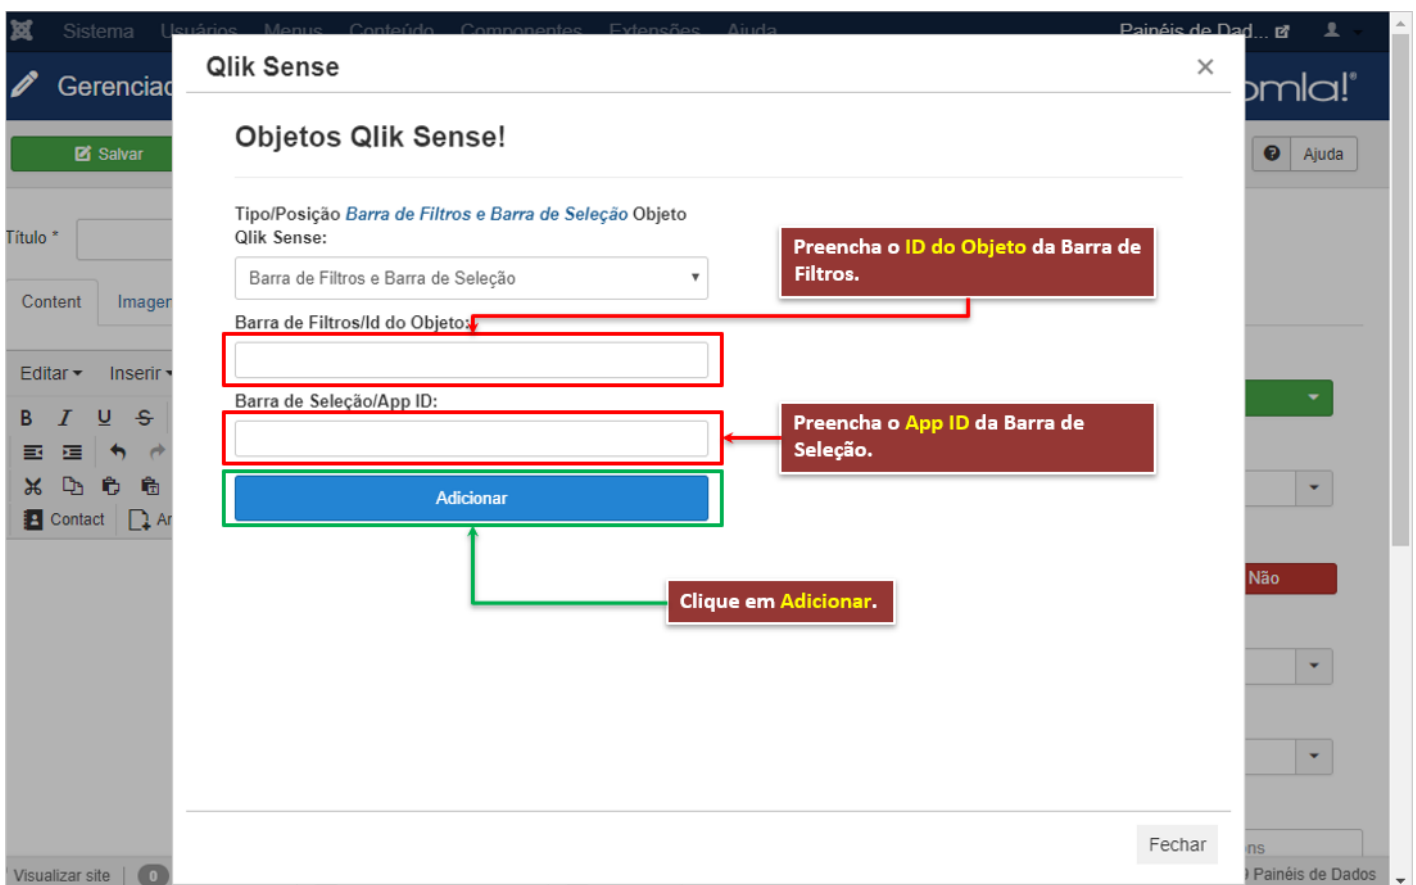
Sistema Usuários Menus Conteúdo Componentes Extensões Ajuda
Painéis de Dad...

Gerenciad
omla!

Salvar
Ajuda

Título *

Content Imagen

Editar Inserir

Contact Ar

Não

ns
Painéis de Dados

Visualizar site 0

Qlik Sense ×

Objetos Qlik Sense!

Tipo/Posição Barra de Filtros e Barra de Seleção Objeto Qlik Sense:

Barra de Filtros e Barra de Seleção

Barra de Filtros/Id do Objeto:

Barra de Seleção/App ID:

Adicionar

Preencha o ID do Objeto da Barra de Filtros.

Preencha o App ID da Barra de Seleção.

Clique em Adicionar.

Fechar